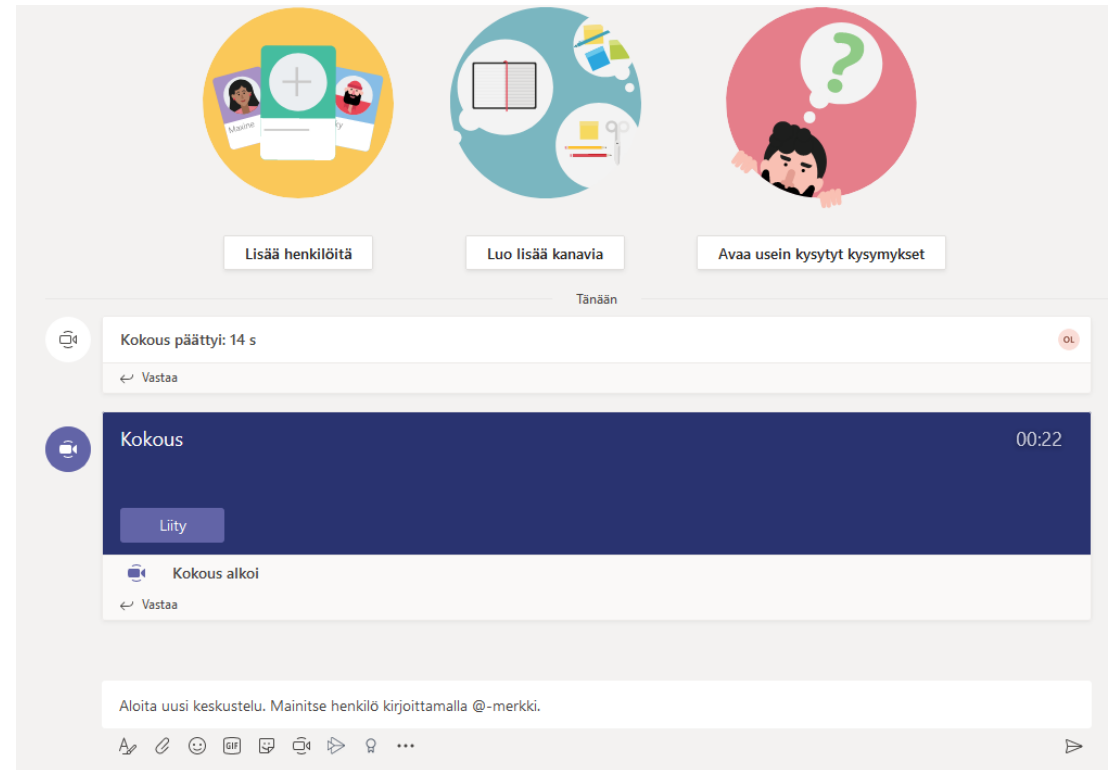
Maxine

Lisää henkilöitä

Luo lisää kanavia

Avaa usein kysytyt kysymykset

Tänään

Kokous päättyi: 14 s

OL

Vastaa

Kokous

00:22

Liity

Kokous alkoi

Vastaa

Aloita uusi keskustelu. Mainitse henkilö kirjoittamalla @-merkki.

GIF

...